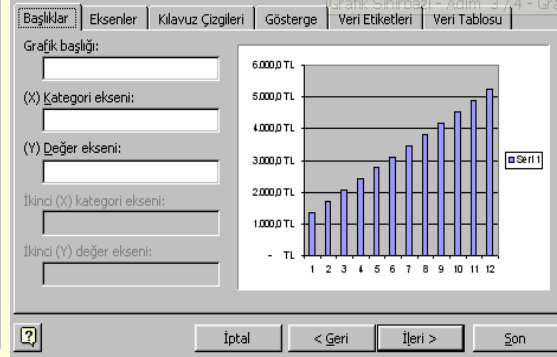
Grafik Sihirbazı - Adım 3 / 4 - G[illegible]

Başlıklar | Eksenler | Kılavuz Çizgileri | Gösterge | Veri Etiketleri | Veri Tablosu

Grafik başlığı:

(X) Kategori ekseni:

(Y) Değer ekseni:

İkinci (X) kategori ekseni:

İkinci (Y) değer ekseni:

6.000,0 TL
5.000,0 TL
4.000,0 TL
3.000,0 TL
2.000,0 TL
1.000,0 TL
- TL

1 2 3 4 5 6 7 8 9 10 11 12

Seri 1

?

İptal | < Geri | İleri > | Son